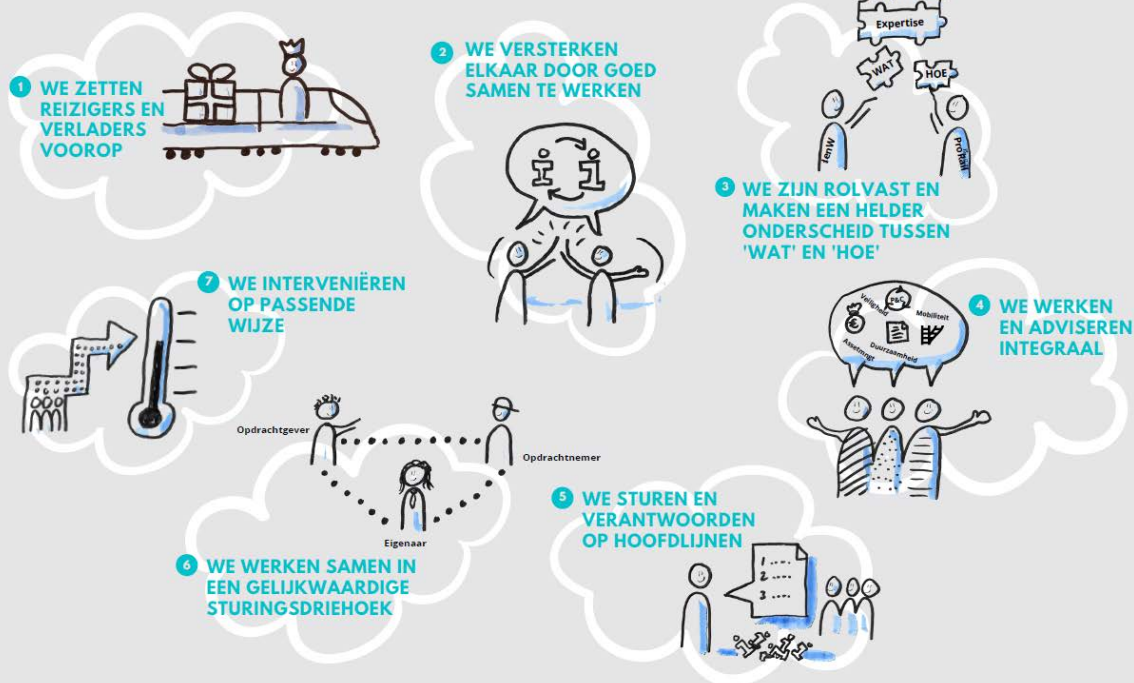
1 WE ZETTEN REIZIGERS EN VERLADERS VOOROP

2 WE VERSTERKEN ELKAAR DOOR GOED SAMEN TE WERKEN

Expertise
WAT
HOE
IenW
ProRail

3 WE ZIJN ROLVAST EN MAKEN EEN HELDER ONDERSCHEID TUSSEN 'WAT' EN 'HOE'

7 WE INTERVENIËREN OP PASSENDE WIJZE

Veiligheid
P&C
Mobiliteit
Duurzaamheid
Assetmngt

4 WE WERKEN EN ADVISEREN INTEGRAAL

Opdrachtgever
Opdrachtnemer
Eigenaar

6 WE WERKEN SAMEN IN EEN GELIJKWAARDIGE STURINGSDRIEHOEK

5 WE STUREN EN VERANTWOORDEN OP HOOFDLIJNEN

1 ....
2 ....
3 ....